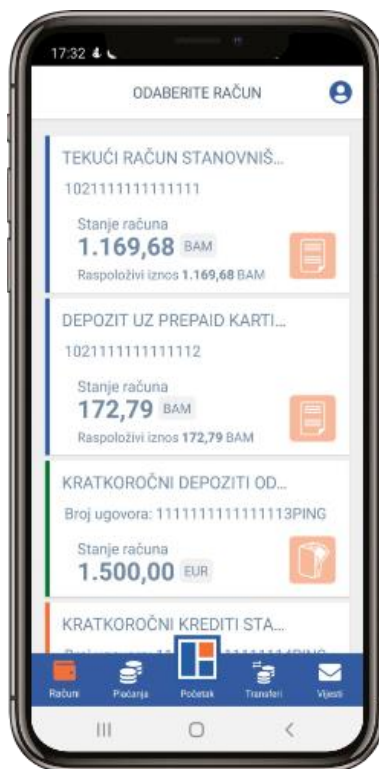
17:32

ODABERITE RAČUN

TEKUĆI RAČUN STANOVNIŠ...
1021111111111111
Stanje računa
1.169,68 BAM
Raspoloživi iznos 1.169,68 BAM

DEPOZIT UZ PREPAID KARTI...
1021111111111112
Stanje računa
172,79 BAM
Raspoloživi iznos 172,79 BAM

KRATKOROČNI DEPOZITI OD...
Broj ugovora: 1111111111111113PING
Stanje računa
1.500,00 EUR

KRATKOROČNI KREDITI STA...
Broj ugovora: 11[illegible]PING

Računi
Plaćanja
Početak
Transferi
Vijesti